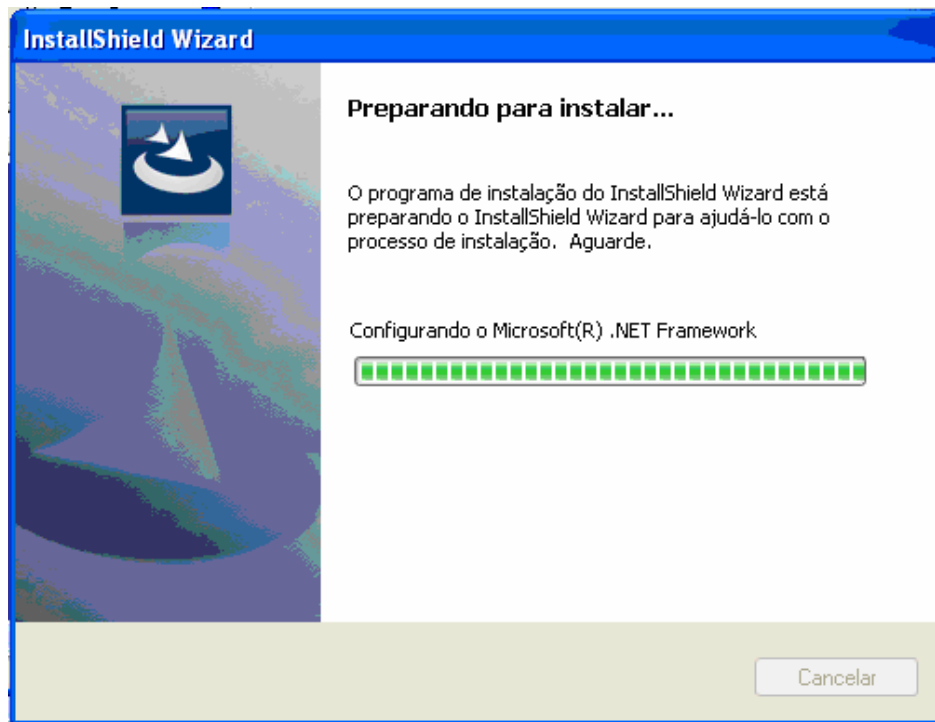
InstallShield Wizard

Preparando para instalar...

O programa de instalação do InstallShield Wizard está preparando o InstallShield Wizard para ajudá-lo com o processo de instalação. Aguarde.

Configurando o Microsoft(R) .NET Framework

Cancelar